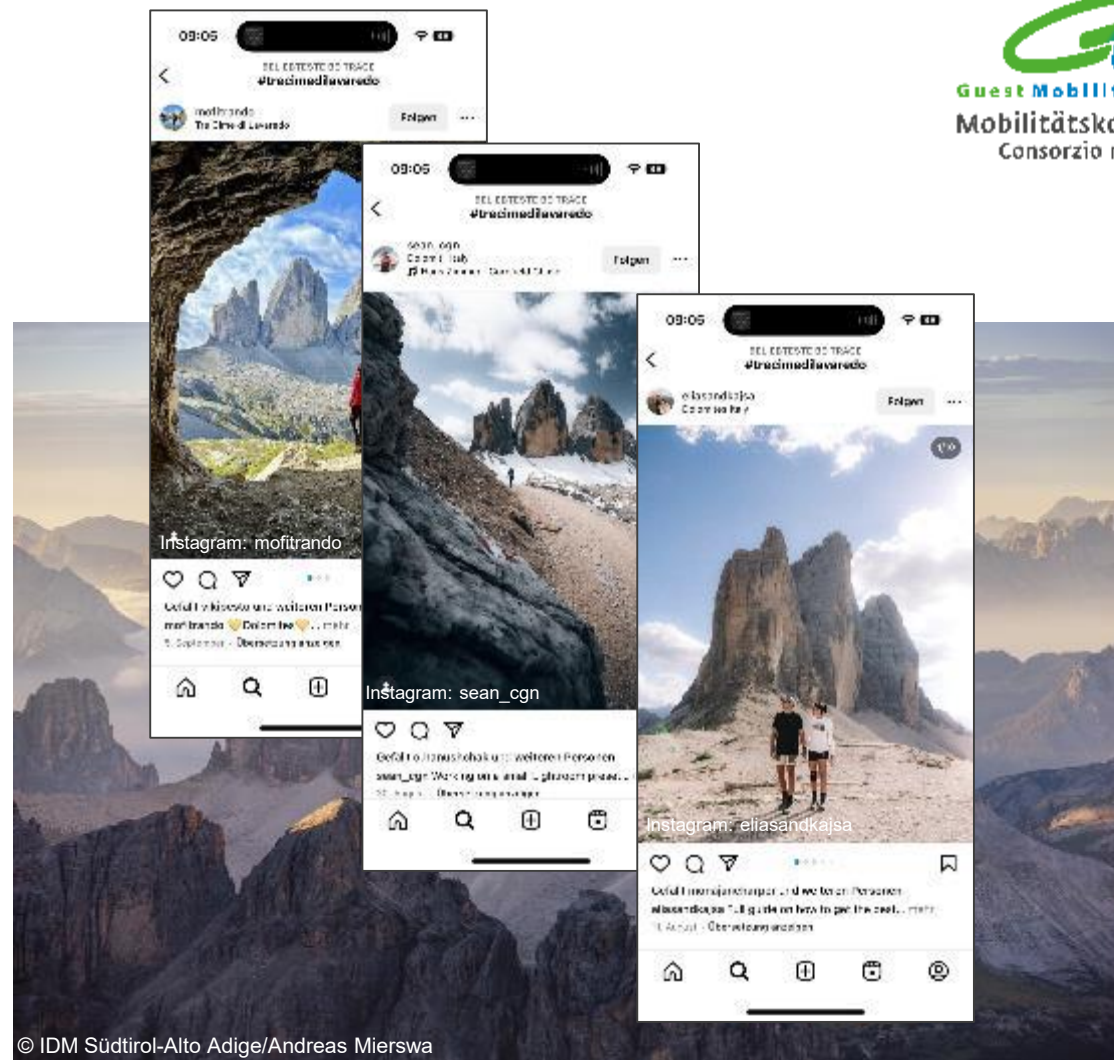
Guest Mobilit
Mobilitätsko
Consorzio

09:05
BEL ERTESTE DO TRACE
#trecimedilavaredo
mofitrando
Tre Cime di Lavaredo
Folgen
Instagram: mofitrando
Gefällt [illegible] und weiteren Personen
mofitrando 💛 Dolomites 💛 ... mehr
5. September · Übersetzung anzeigen

09:05
BEL ERTESTE DO TRACE
#trecimedilavaredo
sean_cgn
Dolomiti, Italy
Folgen
Instagram: sean_cgn
Gefällt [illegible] und weiteren Personen
sean_cgn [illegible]
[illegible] · Übersetzung anzeigen

09:05
BEL ERTESTE DO TRACE
#trecimedilavaredo
eliasandkajsa
Dolomites Italy
Folgen
1/10
Instagram: eliasandkajsa
Gefällt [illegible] und weiteren Personen
eliasandkajsa Full guide on how to get the best... mehr
11. August · Übersetzung anzeigen

© IDM Südtirol-Alto Adige/Andreas Mierswa